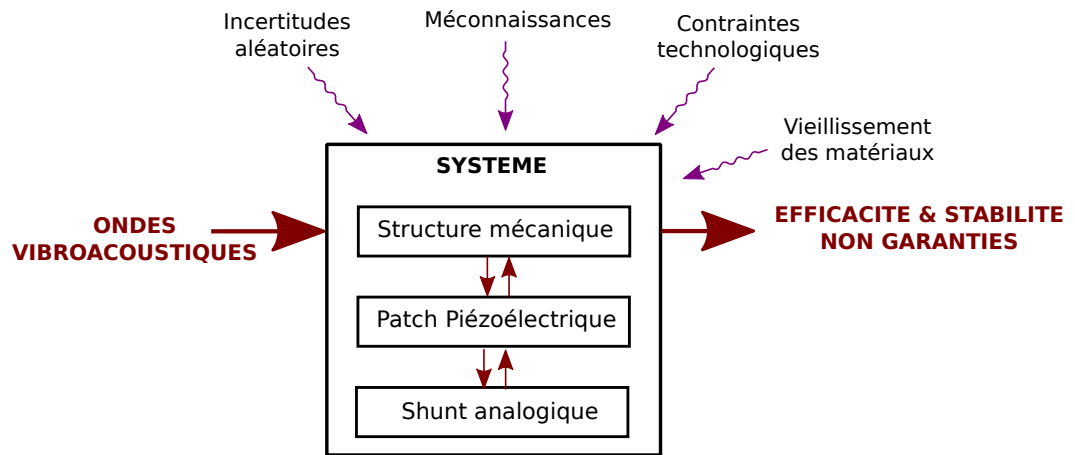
Incertitudes aléatoires

Méconnaissances

Contraintes technologiques

Vieillissement des matériaux

SYSTEME

ONDES VIBROACOUSTIQUES

Structure mécanique

Patch Piézoélectrique

Shunt analogique

EFFICACITE & STABILITE NON GARANTIES